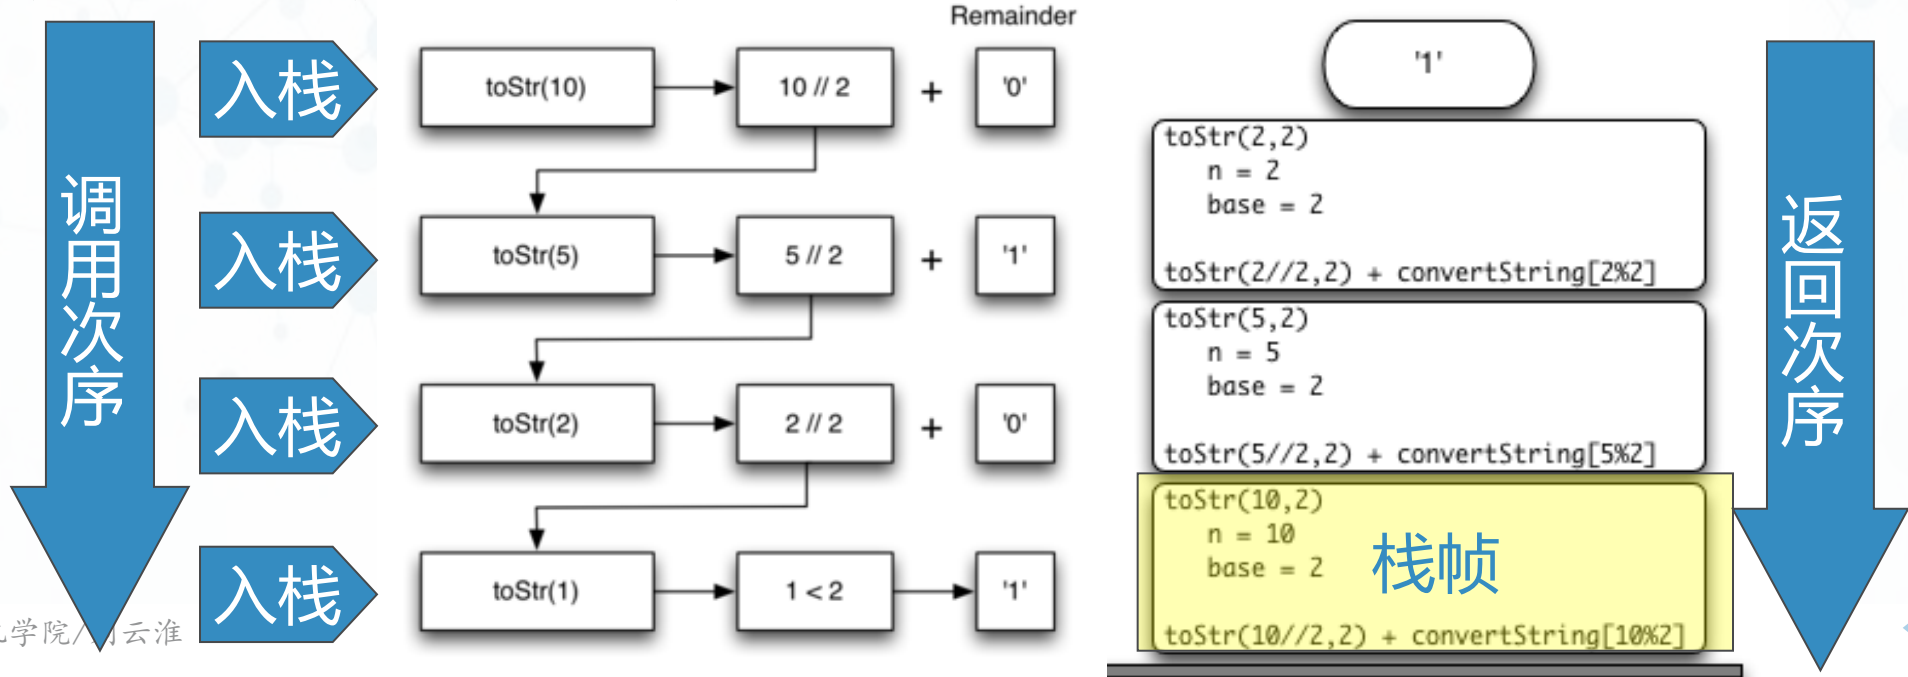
调用次序

入栈

入栈

入栈

入栈

Remainder

toStr(10)

10 // 2

+

'0'

toStr(5)

5 // 2

+

'1'

toStr(2)

2 // 2

+

'0'

toStr(1)

1 < 2

'1'

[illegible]学院/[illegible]云淮

'1'

toStr(2,2)
n = 2
base = 2

toStr(2//2,2) + convertString[2%2]

toStr(5,2)
n = 5
base = 2

toStr(5//2,2) + convertString[5%2]

toStr(10,2)
n = 10
base = 2

栈帧

toStr(10//2,2) + convertString[10%2]

返回次序